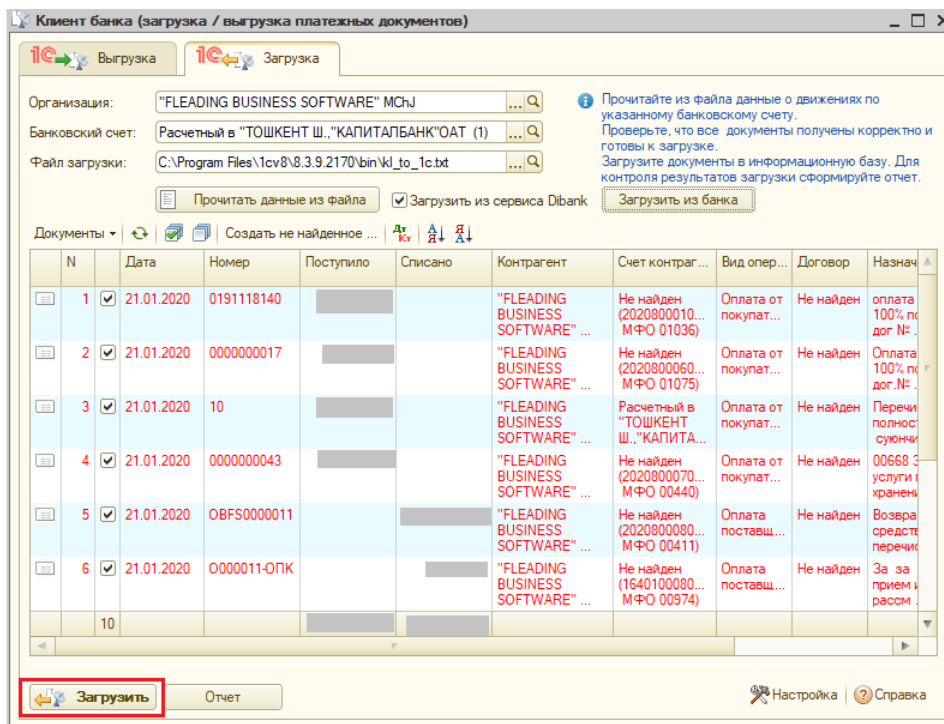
Клиент банка (загрузка / выгрузка платежных документов)

Выгрузка | Загрузка

Организация: "FLEADING BUSINESS SOFTWARE" MChJ
Банковский счет: Расчетный в "ТОШКЕНТ Ш.,"КАПИТАЛБАНК"ОАТ (1)
Файл загрузки: C:\Program Files\1cv8\8.3.9.2170\bin\kl_to_1c.txt

Прочитать данные из файла
Загрузить из сервиса Dibank
Загрузить из банка

Прочитайте из файла данные о движениях по указанному банковскому счету.
Проверьте, что все документы получены корректно и готовы к загрузке.
Загрузите документы в информационную базу. Для контроля результатов загрузки сформируйте отчет.

Документы | Создать не найденное ...

| | N | | Дата | Номер | Поступило | Списано | Контрагент | Счет контраг... | Вид опер... | Договор | Назнач... |
|---|---|---|---|---|---|---|---|---|---|---|---|
| | 1 | ✓ | 21.01.2020 | 0191118140 | | | "FLEADING BUSINESS SOFTWARE" ... | Не найден (2020800010... МФО 01036) | Оплата от покупат... | Не найден | оплата 100% по дог № . |
| | 2 | ✓ | 21.01.2020 | 0000000017 | | | "FLEADING BUSINESS SOFTWARE" ... | Не найден (2020800060... МФО 01075) | Оплата от покупат... | Не найден | Оплата 100% п дог.№ . |
| | 3 | ✓ | 21.01.2020 | 10 | | | "FLEADING BUSINESS SOFTWARE" ... | Расчетный в "ТОШКЕНТ Ш.,"КАПИТА... | Оплата от покупат... | Не найден | Перечи полност суючи |
| | 4 | ✓ | 21.01.2020 | 0000000043 | | | "FLEADING BUSINESS SOFTWARE" ... | Не найден (2020800070... МФО 00440) | Оплата от покупат... | Не найден | 00668 З услуги хранен |
| | 5 | ✓ | 21.01.2020 | OBFS0000011 | | | "FLEADING BUSINESS SOFTWARE" ... | Не найден (2020800080... МФО 00411) | Оплата поставщ... | Не найден | Возвра средст перечис |
| | 6 | ✓ | 21.01.2020 | O000011-ОПК | | | "FLEADING BUSINESS SOFTWARE" ... | Не найден (1640100080... МФО 00974) | Оплата поставщ... | Не найден | За за прием и рассм . |
| | | 10 | | | | | | | | | |

Загрузить | Отчет | Настройка | Справка